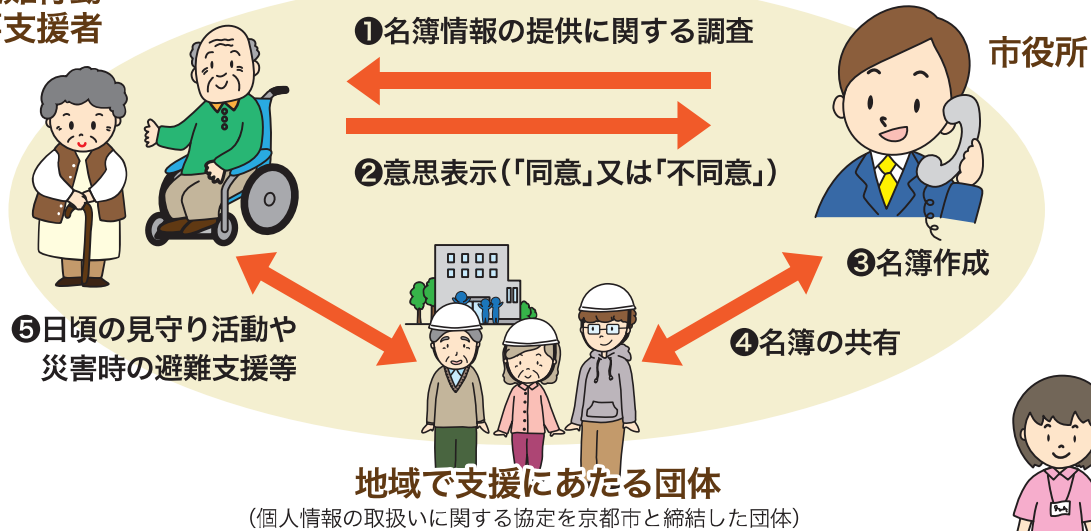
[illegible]支援者

❶名簿情報の提供に関する調査

市役所

❷意思表示(「同意」又は「不同意」)

❸名簿作成

❺日頃の見守り活動や災害時の避難支援等

❹名簿の共有

地域で支援にあたる団体
(個人情報の取扱いに関する協定を京都市と締結した団体)